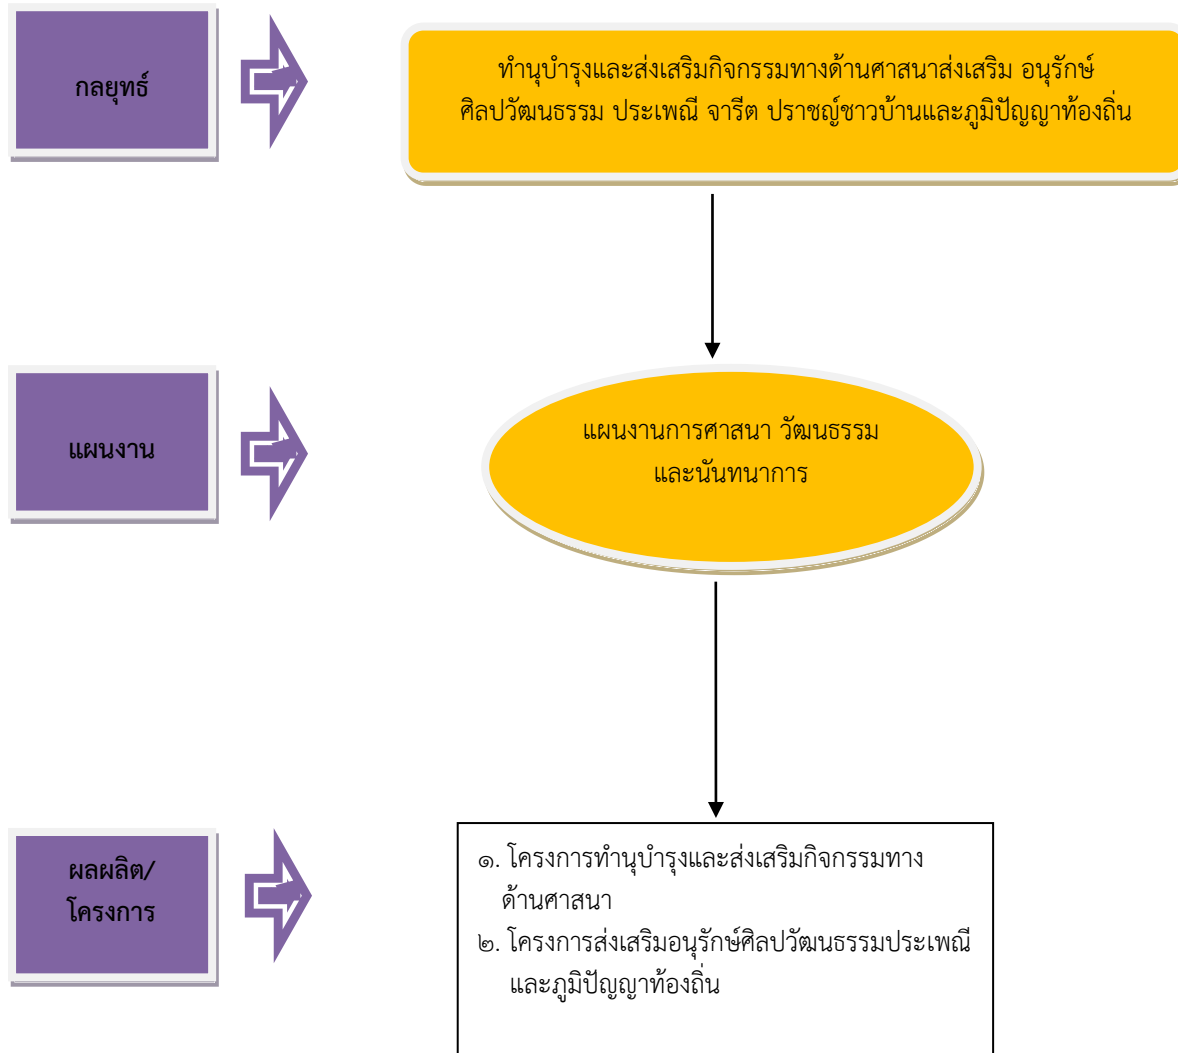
กลยุทธ์

ทำนุบำรุงและส่งเสริมกิจกรรมทางด้านศาสนาส่งเสริม อนุรักษ์ ศิลปวัฒนธรรม ประเพณี จารีต ปราชญ์ชาวบ้านและภูมิปัญญาท้องถิ่น

แผนงาน

แผนงานการศาสนา วัฒนธรรม และนันทนาการ

ผลผลิต/ โครงการ

๑. โครงการทำนุบำรุงและส่งเสริมกิจกรรมทางด้านศาสนา
๒. โครงการส่งเสริมอนุรักษ์ศิลปวัฒนธรรมประเพณีและภูมิปัญญาท้องถิ่น